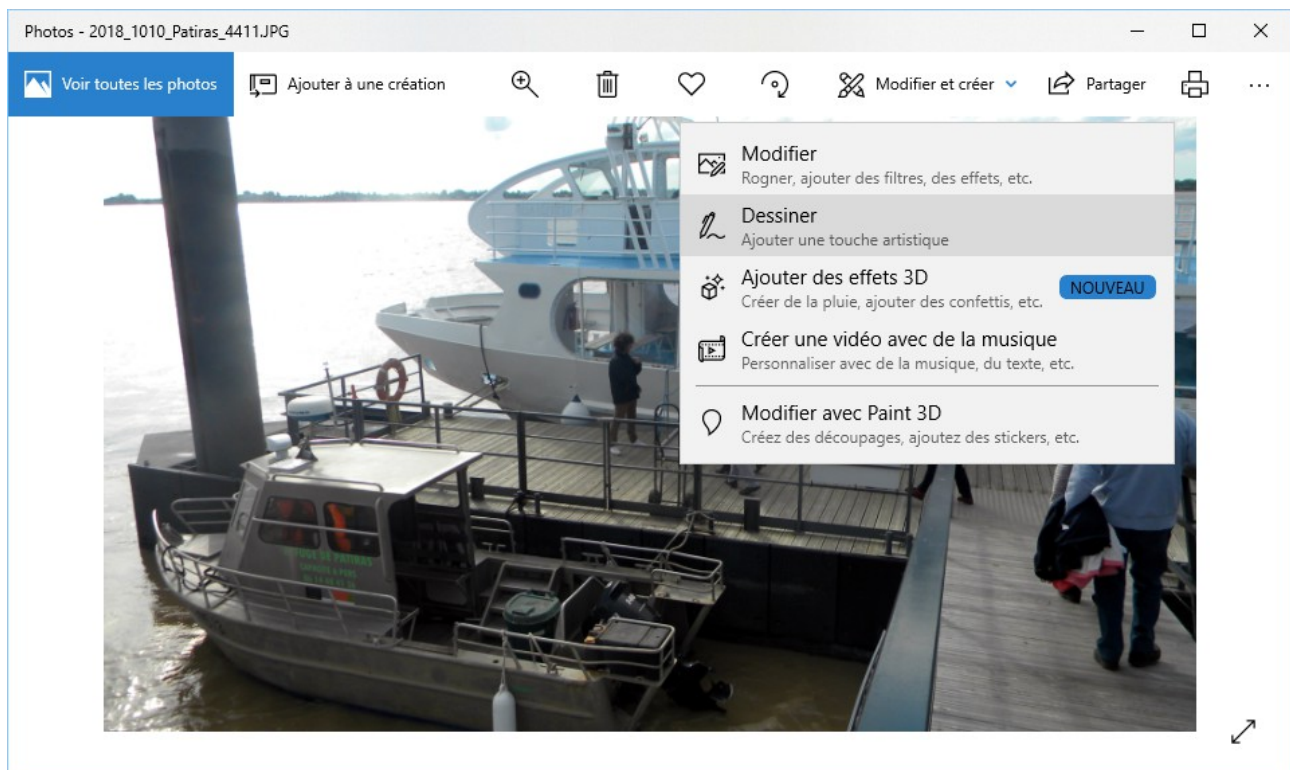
Photos - 2018_1010_Patiras_4411.JPG

Voir toutes les photos

Ajouter à une création

Modifier et créer

Partager

...

Modifier
Rogner, ajouter des filtres, des effets, etc.

Dessiner
Ajouter une touche artistique

Ajouter des effets 3D
Créer de la pluie, ajouter des confettis, etc.

NOUVEAU

Créer une vidéo avec de la musique
Personnaliser avec de la musique, du texte, etc.

Modifier avec Paint 3D
Créez des découpages, ajoutez des stickers, etc.